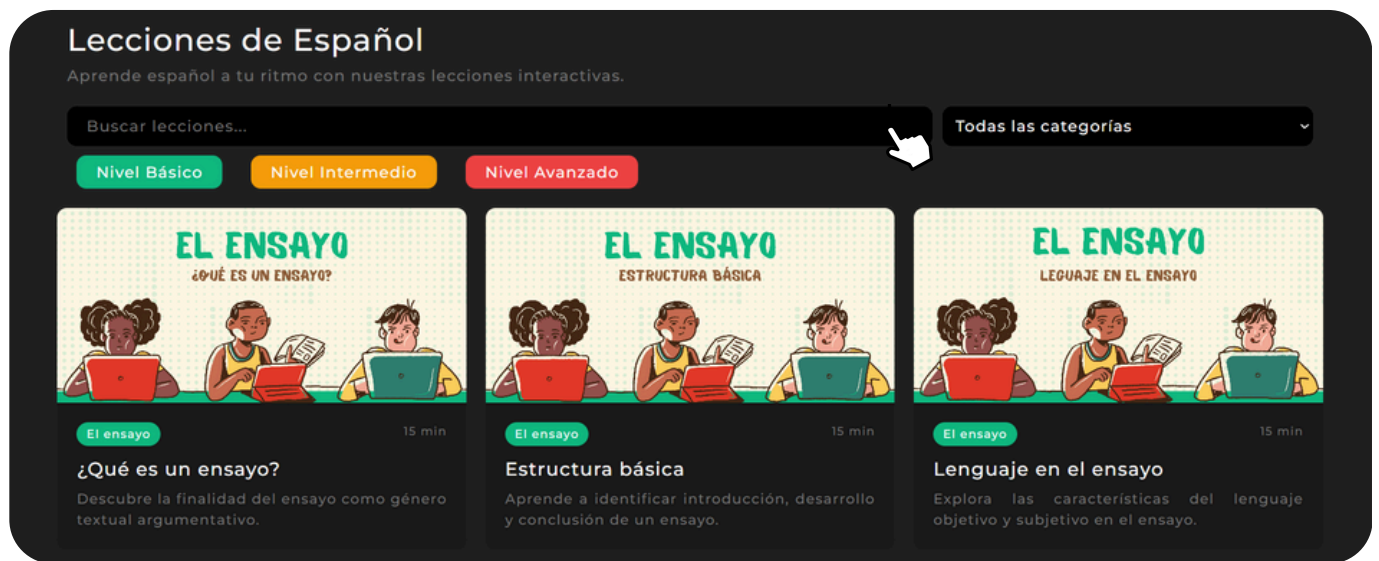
Lecciones de Español

Aprende español a tu ritmo con nuestras lecciones interactivas.

Buscar lecciones...

Todas las categorías

Nivel Básico

Nivel Intermedio

Nivel Avanzado

EL ENSAYO

¿QUÉ ES UN ENSAYO?

El ensayo

15 min

¿Qué es un ensayo?

Descubre la finalidad del ensayo como género textual argumentativo.

EL ENSAYO

ESTRUCTURA BÁSICA

El ensayo

15 min

Estructura básica

Aprende a identificar introducción, desarrollo y conclusión de un ensayo.

EL ENSAYO

LEGUAJE EN EL ENSAYO

El ensayo

15 min

Lenguaje en el ensayo

Explora las características del lenguaje objetivo y subjetivo en el ensayo.